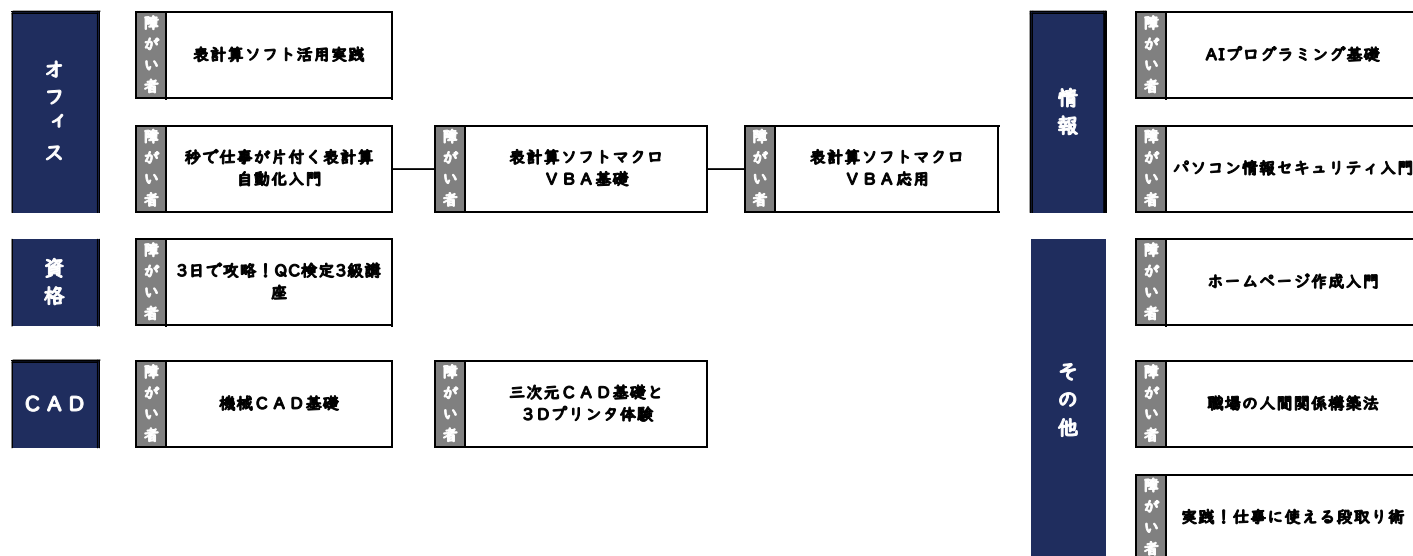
オフィス

障がい者
表計算ソフト活用実践

障がい者
秒で仕事が片付く表計算自動化入門

障がい者
表計算ソフトマクロ
VBA基礎

障がい者
表計算ソフトマクロ
VBA応用

資格

障がい者
3日で攻略！QC検定3級講座

CAD

障がい者
機械CAD基礎

障がい者
三次元CAD基礎と
3Dプリンタ体験

情報

障がい者
AIプログラミング基礎

障がい者
パソコン情報セキュリティ入門

その他

障がい者
ホームページ作成入門

障がい者
職場の人間関係構築法

障がい者
実践！仕事に使える段取り術